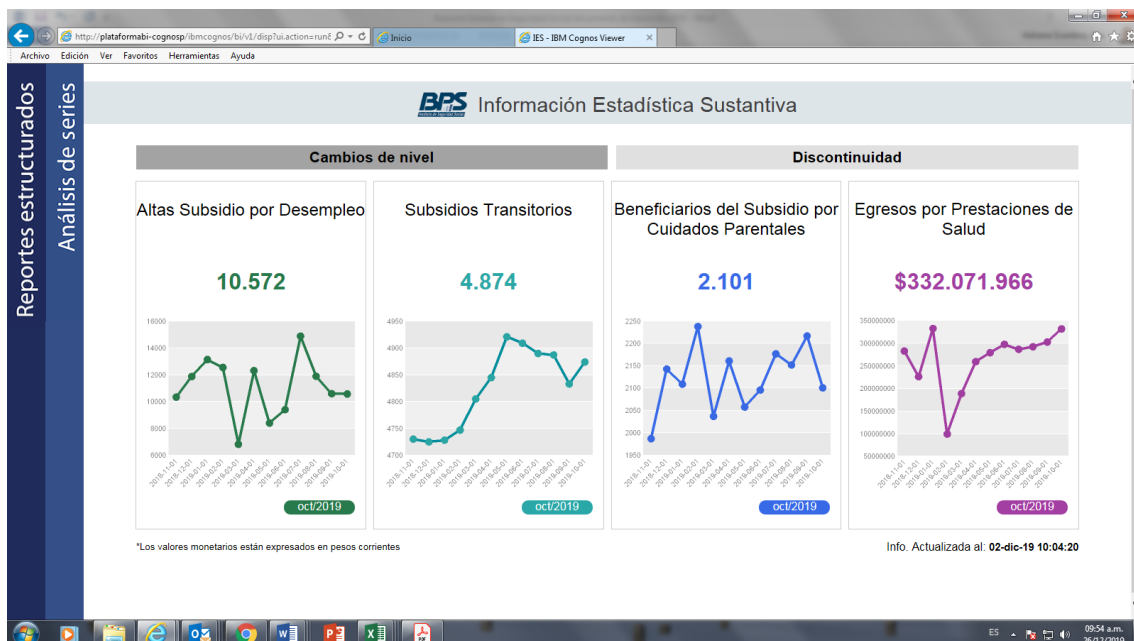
http://plataformabi-cognosp/ibmcognos/bi/v1/disp?ui.action=run

Inicio

IES - IBM Cognos Viewer

Archivo Edición Ver Favoritos Herramientas Ayuda

Reportes estructurados

Análisis de series

BPS Información Estadística Sustantiva

Cambios de nivel

Discontinuidad

Altas Subsidio por Desempleo

10.572

16000
14000
12000
10000
8000
6000

2018-11-01 2018-12-01 2019-01-01 2019-02-01 2019-03-01 2019-04-01 2019-05-01 2019-06-01 2019-07-01 2019-08-01 2019-09-01 2019-10-01

oct/2019

Subsidios Transitorios

4.874

4950
4900
4850
4800
4750
4700

2018-11-01 2018-12-01 2019-01-01 2019-02-01 2019-03-01 2019-04-01 2019-05-01 2019-06-01 2019-07-01 2019-08-01 2019-09-01 2019-10-01

oct/2019

Beneficiarios del Subsidio por Cuidados Parentales

2.101

2250
2200
2150
2100
2050
2000
1950

2018-11-01 2018-12-01 2019-01-01 2019-02-01 2019-03-01 2019-04-01 2019-05-01 2019-06-01 2019-07-01 2019-08-01 2019-09-01 2019-10-01

oct/2019

Egresos por Prestaciones de Salud

$332.071.966

350000000
300000000
250000000
200000000
150000000
100000000
50000000

2018-11-01 2018-12-01 2019-01-01 2019-02-01 2019-03-01 2019-04-01 2019-05-01 2019-06-01 2019-07-01 2019-08-01 2019-09-01 2019-10-01

oct/2019

*Los valores monetarios están expresados en pesos corrientes

Info. Actualizada al: 02-dic-19 10:04:20

ES 09:54 a.m. 26/12/2019